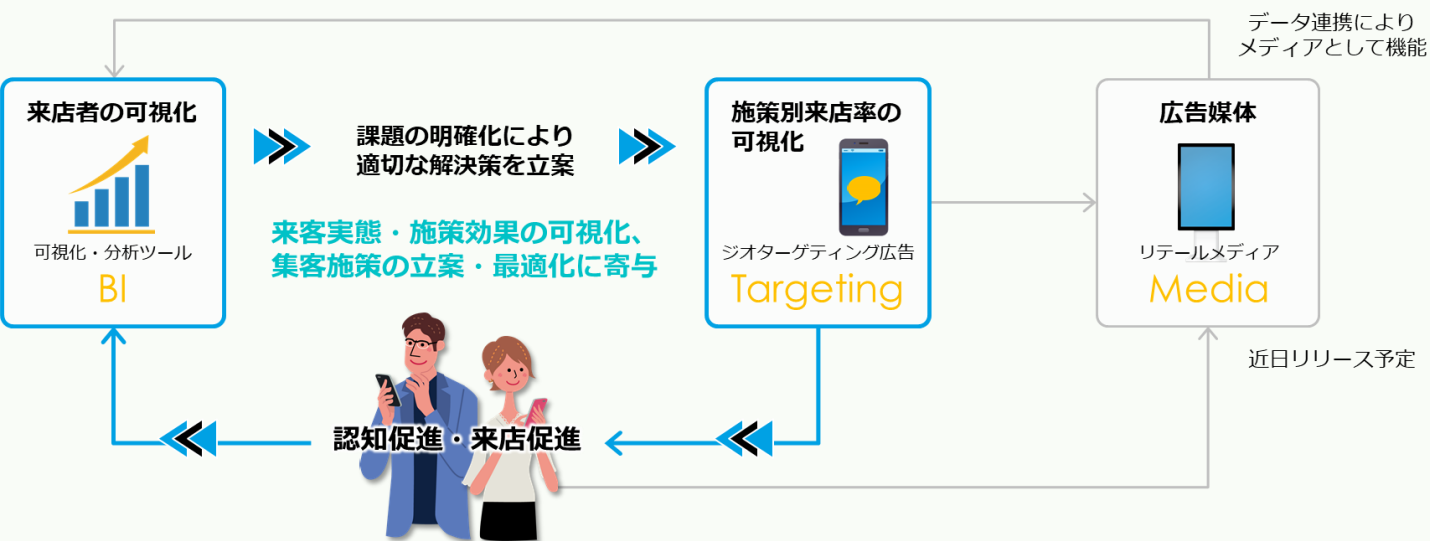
データ連携により
メディアとして機能

来店者の可視化

可視化・分析ツール
BI

課題の明確化により
適切な解決策を立案

来客実態・施策効果の可視化、
集客施策の立案・最適化に寄与

施策別来店率の
可視化

ジオターゲティング広告
Targeting

広告媒体

リテールメディア
Media

近日リリース予定

認知促進・来店促進